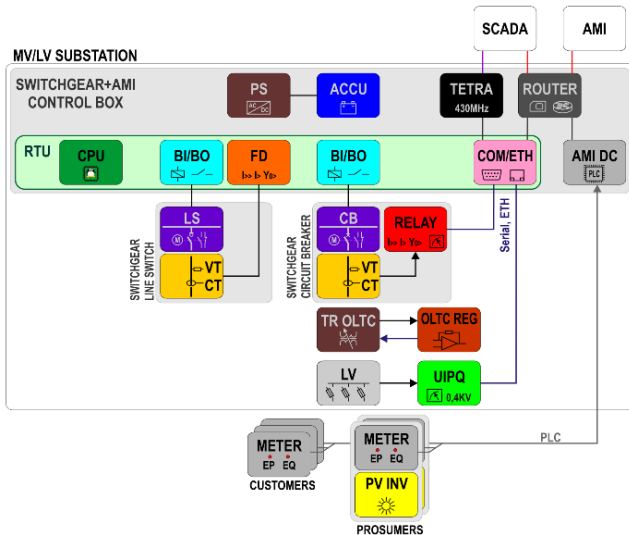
SCADA

AMI

MV/LV SUBSTATION

SWITCHGEAR+AMI CONTROL BOX

PS

AC DC

ACCU

TETRA

430MHz

ROUTER

RTU

CPU

BI/BO

FD

BI/BO

COM/ETH

AMI DC

PLC

LS

CB

RELAY

SWITCHGEAR LINE SWITCH

VT

CT

SWITCHGEAR CIRCUIT BREAKER

VT

CT

Serial, ETH

TR OLTC

OLTC REG

LV

UIPQ

0,4KV

METER

EP EQ

CUSTOMERS

METER

EP EQ

PLC

PV INV

PROSUMERS